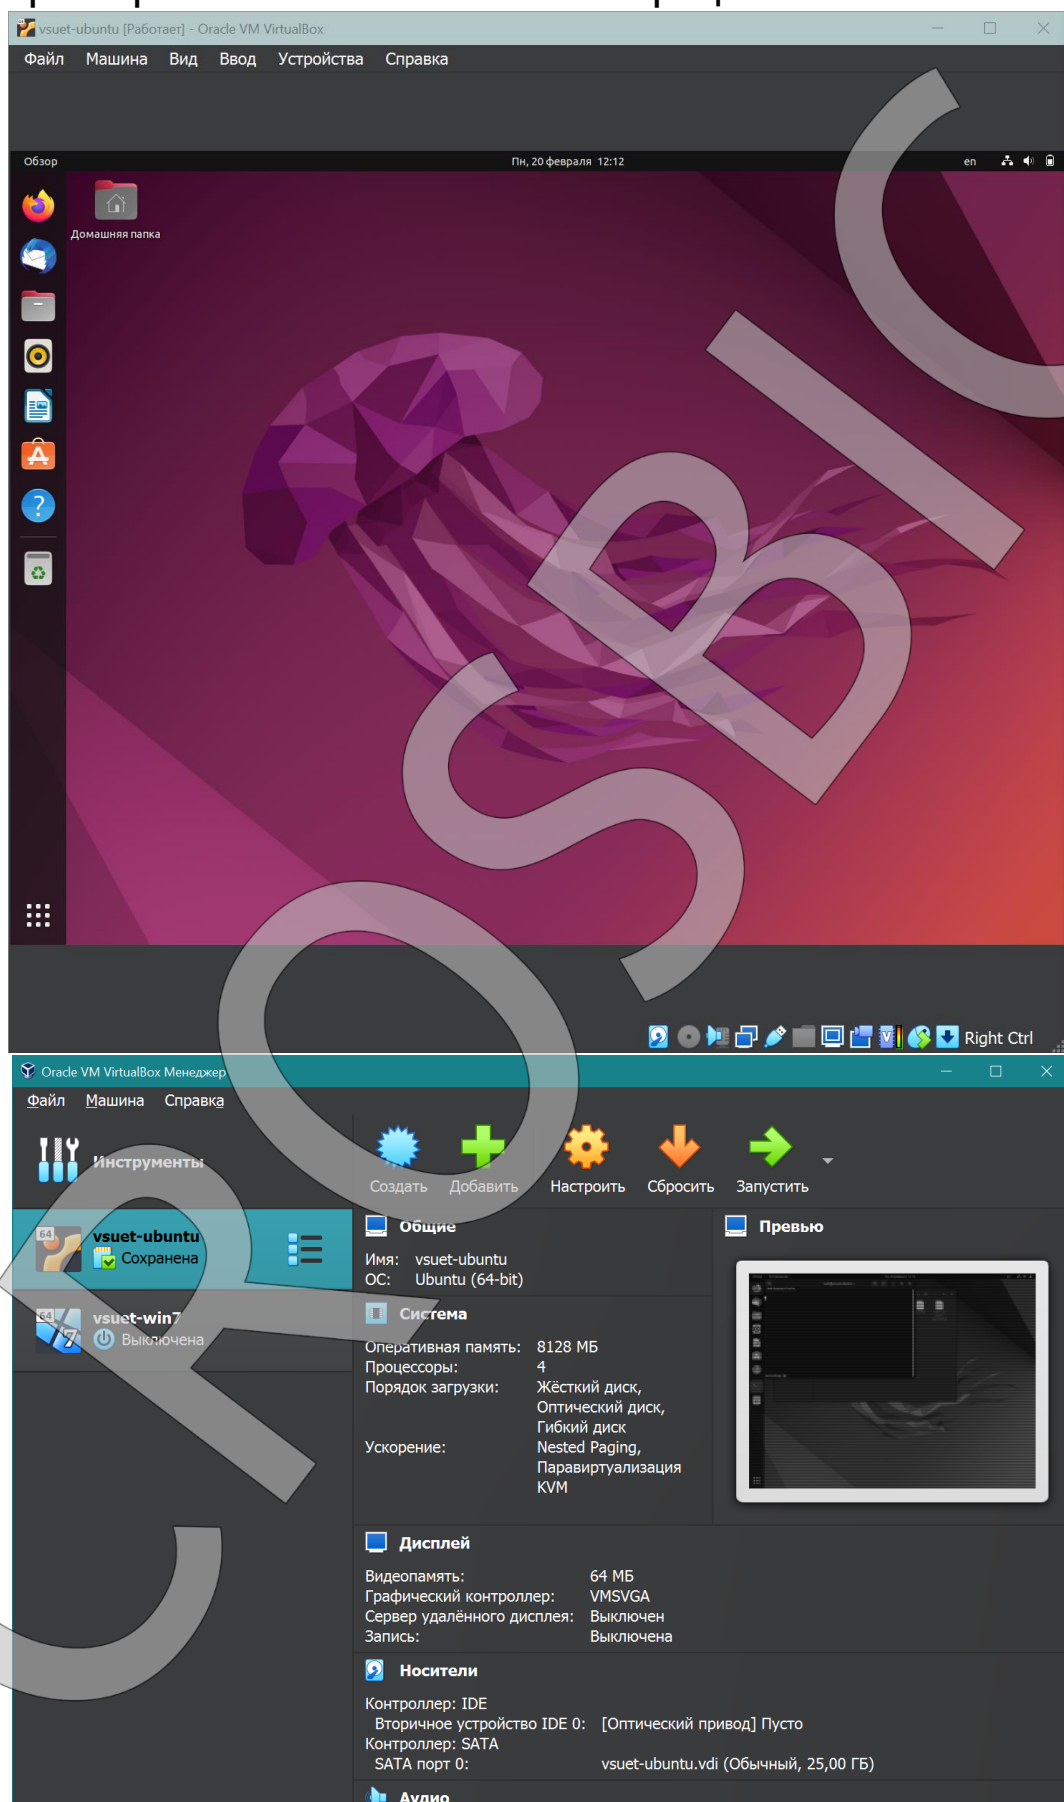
vsuet-ubuntu [Работает] - Oracle VM VirtualBox

Файл Машина Вид Ввод Устройства Справка

Обзор

Пн, 20 февраля 12:12

en

Домашняя папка

Right Ctrl

Oracle VM VirtualBox Менеджер

Файл Машина Справка

Инструменты

vsuet-ubuntu
Сохранена

vsuet-win7
Выключена

Создать Добавить Настроить Сбросить Запустить

Общие

Имя: vsuet-ubuntu
ОС: Ubuntu (64-bit)

Система

Оперативная память: 8128 МБ
Процессоры: 4
Порядок загрузки: Жёсткий диск, Оптический диск, Гибкий диск
Ускорение: Nested Paging, Паравиртуализация KVM

Превью

Дисплей

Видеопамять: 64 МБ
Графический контроллер: VMSVGA
Сервер удалённого дисплея: Выключен
Запись: Выключена

Носители

Контроллер: IDE
Вторичное устройство IDE 0: [Оптический привод] Пусто
Контроллер: SATA
SATA порт 0: vsuet-ubuntu.vdi (Обычный, 25,00 ГБ)

Аудио

SOBIC